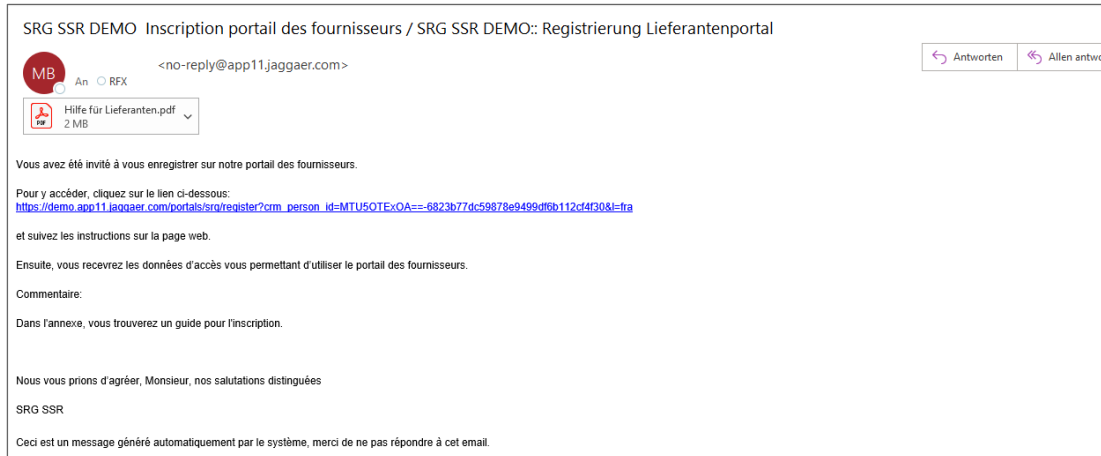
SRG SSR DEMO Inscription portail des fournisseurs / SRG SSR DEMO:: Registrierung Lieferantenportal

MB

<no-reply@app11.jaggaer.com>

An RFX

Antworten

Allen antw

Hilfe für Lieferanten.pdf
2 MB

Vous avez été invité à vous enregistrer sur notre portail des fournisseurs.

Pour y accéder, cliquez sur le lien ci-dessous:
https://demo.app11.jaggaer.com/portals/srg/register?crm_person_id=MTU5OTExOA==-6823b77dc59878e9499df6b112cf4f30&l=fra

et suivez les instructions sur la page web.

Ensuite, vous recevrez les données d'accès vous permettant d'utiliser le portail des fournisseurs.

Commentaire:

Dans l'annexe, vous trouverez un guide pour l'inscription.

Nous vous prions d'agréer, Monsieur, nos salutations distinguées

SRG SSR

Ceci est un message généré automatiquement par le système, merci de ne pas répondre à cet email.